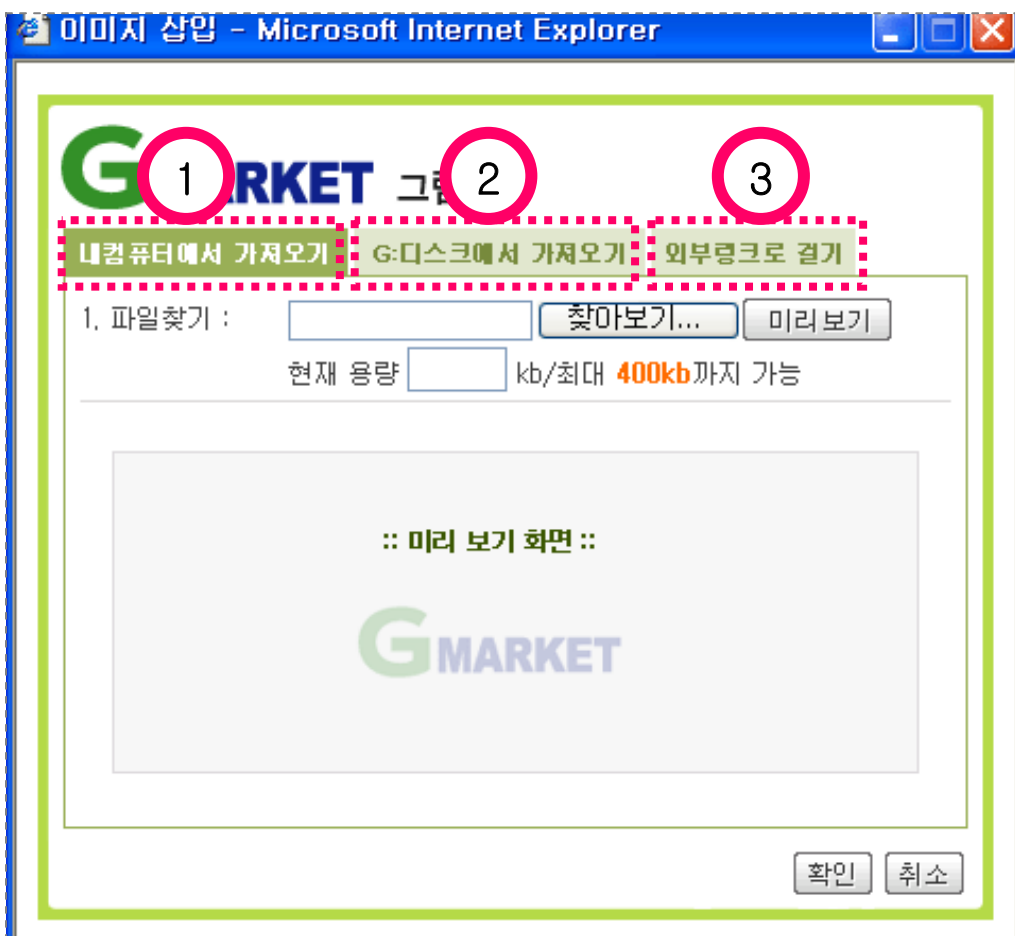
이미지 삽입 - Microsoft Internet Explorer

G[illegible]RKET 그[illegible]

1 2 3

내컴퓨터에서 가져오기 G:디스크에서 가져오기 외부링크로 걸기

1. 파일찾기 : 찾아보기... 미리 보기

현재 용량 kb/최대 400kb까지 가능

:: 미리 보기 화면 ::

GMARKET

확인 취소